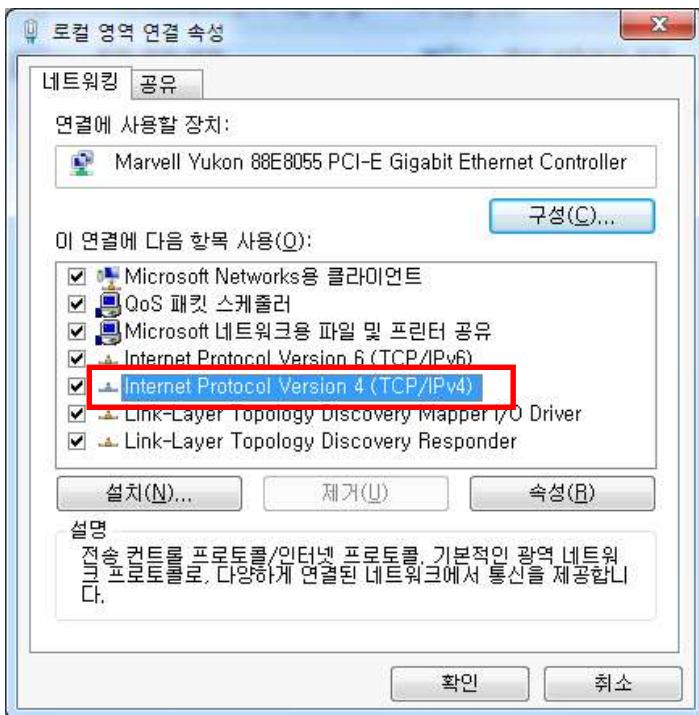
로컬 영역 연결 속성

x

네트워킹 공유

연결에 사용할 장치:

Marvell Yukon 88E8055 PCI-E Gigabit Ethernet Controller

구성(C)...

이 연결에 다음 항목 사용(O):

Microsoft Networks용 클라이언트
QoS 패킷 스케줄러
Microsoft 네트워크용 파일 및 프린터 공유
Internet Protocol Version 6 (TCP/IPv6)
Internet Protocol Version 4 (TCP/IPv4)
Link-Layer Topology Discovery Mapper I/O Driver
Link-Layer Topology Discovery Responder

설치(N)... 제거(U) 속성(R)

설명

전송 컨트롤 프로토콜/인터넷 프로토콜. 기본적인 광역 네트워크 프로토콜로, 다양하게 연결된 네트워크에서 통신을 제공합니다.

확인 취소